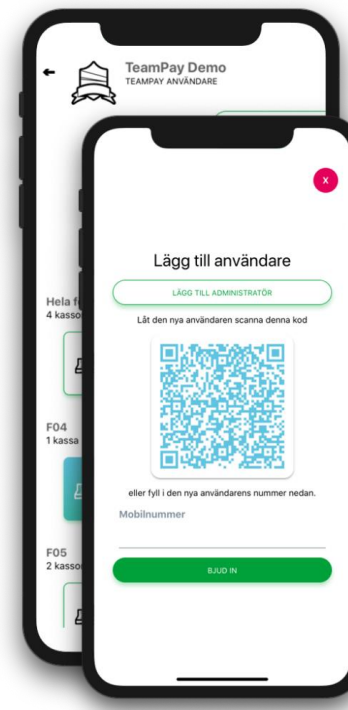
TeamPay Demo
TEAMPAY ANVÄNDARE

Hela f
4 kasso

F04
1 kassa

F05
2 kasso

x

Lägg till användare

LÄGG TILL ADMINISTRATÖR

Låt den nya användaren scanna denna kod

eller fyll i den nya användarens nummer nedan.

Mobilnummer

BJUD IN